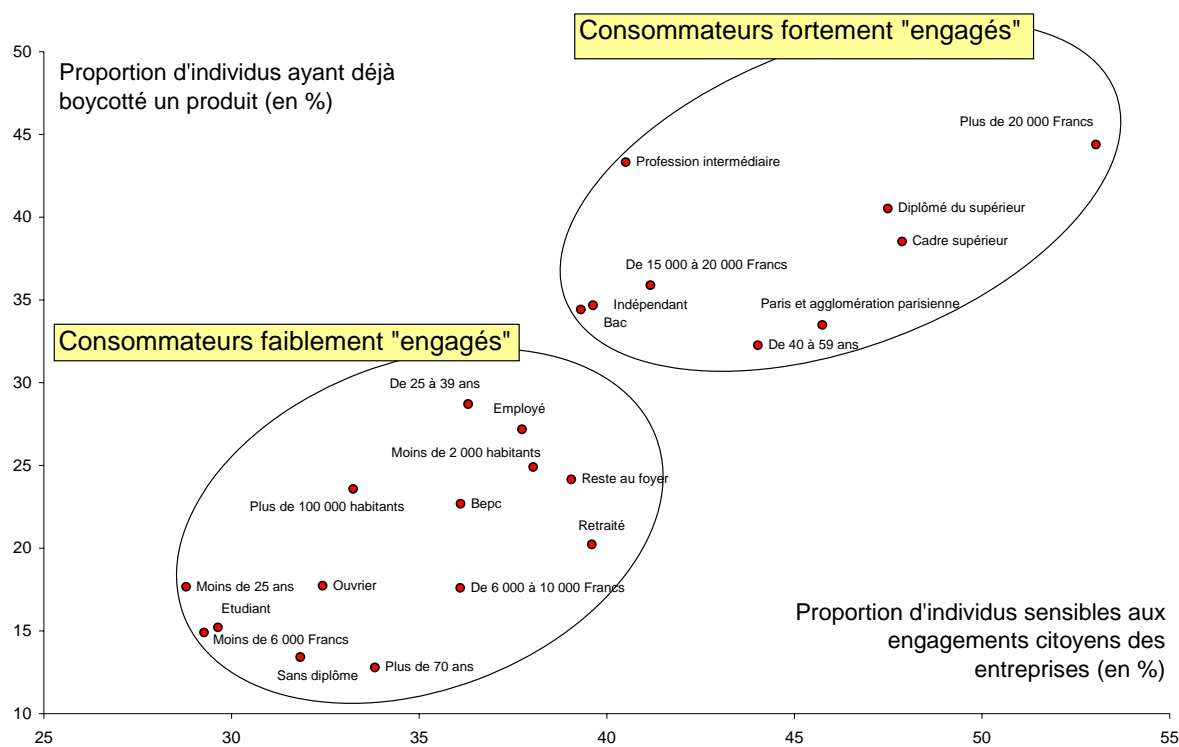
Consommateurs fortement "engagés"

Proportion d'individus ayant déjà boycotté un produit (en %)

Plus de 20 000 Francs

Profession intermédiaire

Diplômé du supérieur

Cadre supérieur

De 15 000 à 20 000 Francs

Indépendant

Bac

Paris et agglomération parisienne

De 40 à 59 ans

Consommateurs faiblement "engagés"

De 25 à 39 ans

Employé

Moins de 2 000 habitants

Reste au foyer

Plus de 100 000 habitants

Bepc

Retraité

Moins de 25 ans

Ouvrier

De 6 000 à 10 000 Francs

Etudiant

Moins de 6 000 Francs

Sans diplôme

Plus de 70 ans

Proportion d'individus sensibles aux engagements citoyens des entreprises (en %)

50
45
40
35
30
25
20
15
10

25
30
35
40
45
50
55